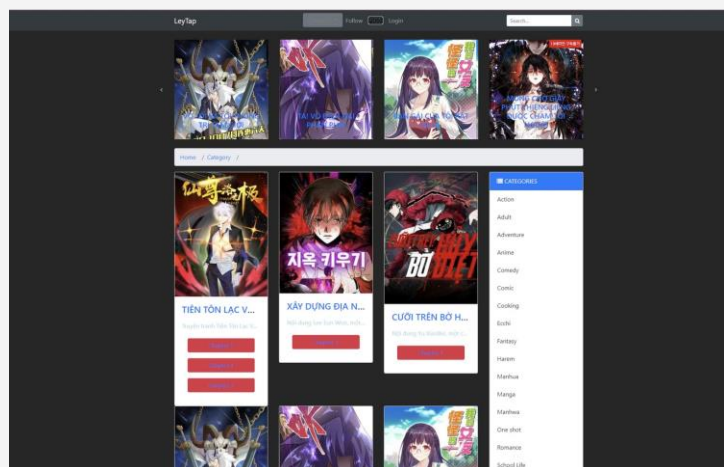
LeyTap
Follow Login
Search...

‹ ›

Home / Category /

仙尊奶爸

TIÊN TÔN LẠC V...
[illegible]

지옥 키우기

XÂY DỰNG ĐỊA N...
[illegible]

CƯỠI TRÊN BỜ H...
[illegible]

CATEGORIES
Action
Adult
Adventure
Anime
Comedy
Comic
Cooking
Ecchi
Fantasy
Harem
Manhua
Manga
Manhwa
One shot
Romance
School Life